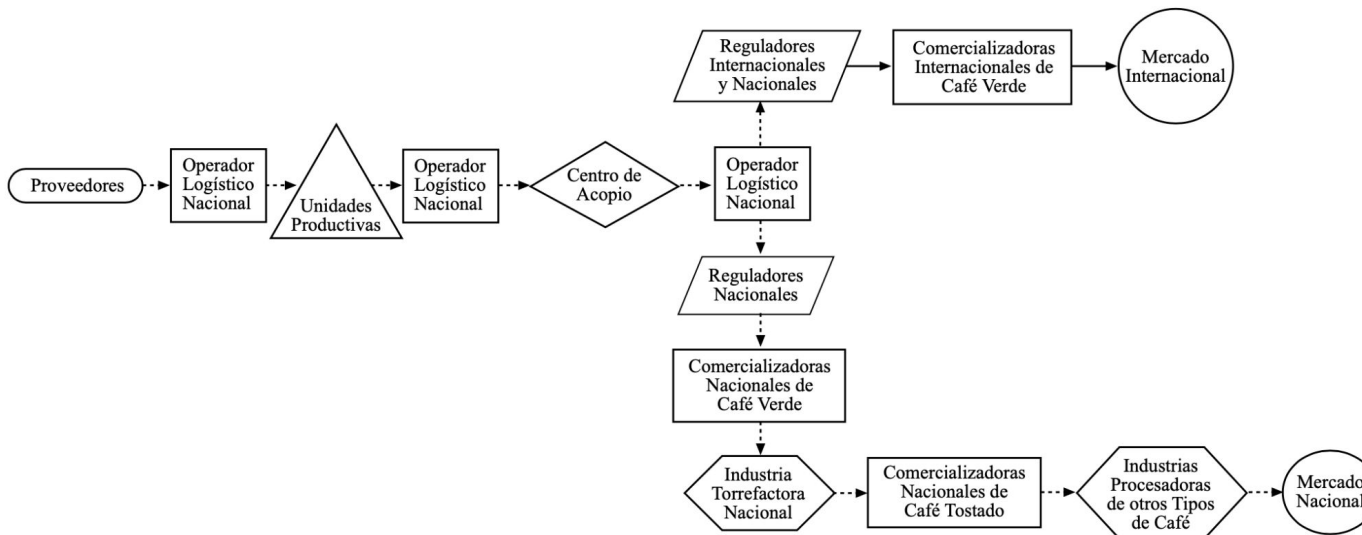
Proveedores

Operador Logístico Nacional

Unidades Productivas

Operador Logístico Nacional

Centro de Acopio

Operador Logístico Nacional

Reguladores Internacionales y Nacionales

Comercializadoras Internacionales de Café Verde

Mercado Internacional

Reguladores Nacionales

Comercializadoras Nacionales de Café Verde

Industria Torrefactora Nacional

Comercializadoras Nacionales de Café Tostado

Industrias Procesadoras de otros Tipos de Café

Mercado Nacional